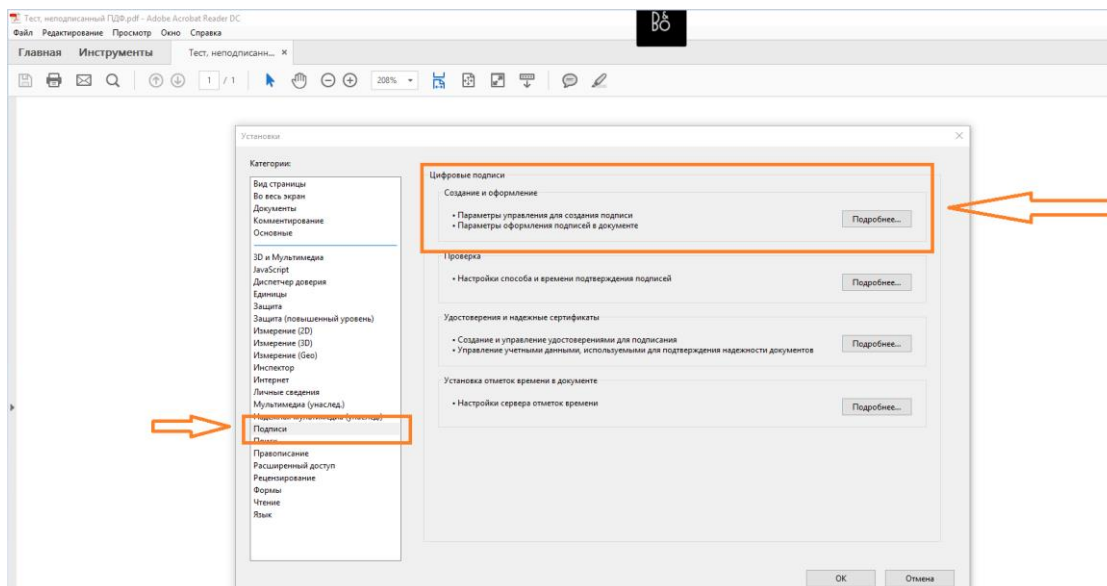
Тест, неподписанный ПДФ.pdf - Adobe Acrobat Reader DC
Файл Редактирование Просмотр Окно Справка
B&O
Главная Инструменты Тест, неподписанн... ×
1 / 1 208%

Установки
Категории:
Вид страницы
Во весь экран
Документы
Комментирование
Основные
3D и Мультимедиа
JavaScript
Диспетчер доверия
Единицы
Защита
Защита (повышенный уровень)
Измерение (2D)
Измерение (3D)
Измерение (Geo)
Инспектор
Интернет
Личные сведения
Мультимедиа (unasled.)
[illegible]
Подписи
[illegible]
Правописание
Расширенный доступ
Рецензирование
Формы
Чтение
Язык

Цифровые подписи
Создание и оформление
• Параметры управления для создания подписи
• Параметры оформления подписей в документе
Подробнее...
Проверка
• Настройки способа и времени подтверждения подписей
Подробнее...
Удостоверения и надежные сертификаты
• Создание и управление удостоверениями для подписания
• Управление учетными данными, используемыми для подтверждения надежности документов
Подробнее...
Установка отметок времени в документе
• Настройки сервера отметок времени
Подробнее...
OK Отмена